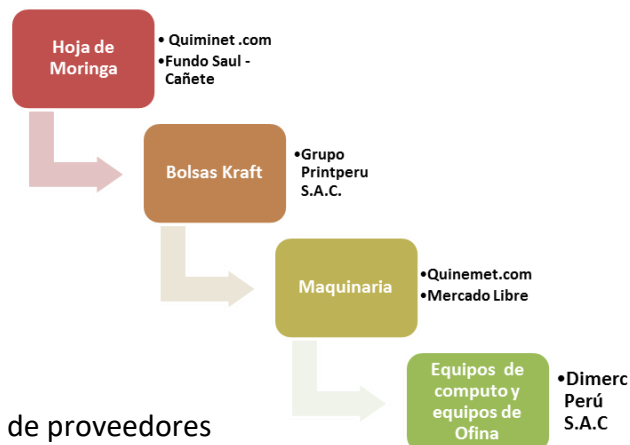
Hoja de Moringa

• Quiminet .com
•Fundo Saul - Cañete

Bolsas Kraft

•Grupo Printperu S.A.C.

Maquinaria

•Quinemet.com
•Mercado Libre

Equipos de computo y equipos de Ofina

•Dimerc Perú S.A.C

de proveedores